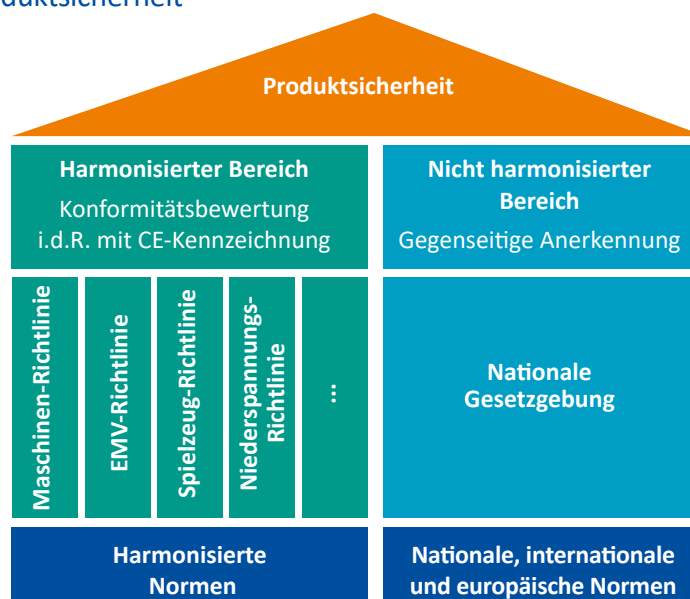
uktsicherheit

Produktsicherheit

Harmonisierter Bereich
Konformitätsbewertung i.d.R. mit CE-Kennzeichnung

Nicht harmonisierter Bereich
Gegenseitige Anerkennung

Maschinen-Richtlinie

EMV-Richtlinie

Spielzeug-Richtlinie

Niederspannungs-Richtlinie

...

Nationale Gesetzgebung

Harmonisierte Normen

Nationale, internationale und europäische Normen